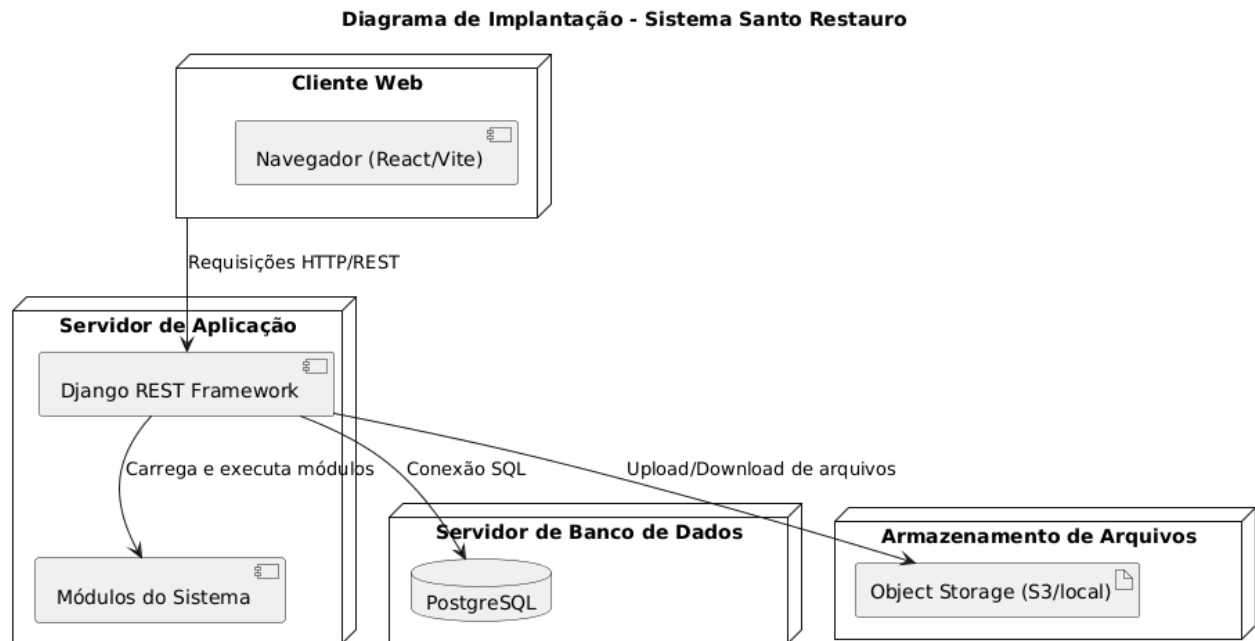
Diagrama de Implantação - Sistema Santo Restauro

Cliente Web

Navegador (React/Vite)

Requisições HTTP/REST

Servidor de Aplicação

Django REST Framework

Carrega e executa módulos

Conexão SQL

Upload/Download de arquivos

Módulos do Sistema

Servidor de Banco de Dados

PostgreSQL

Armazenamento de Arquivos

Object Storage (S3/local)